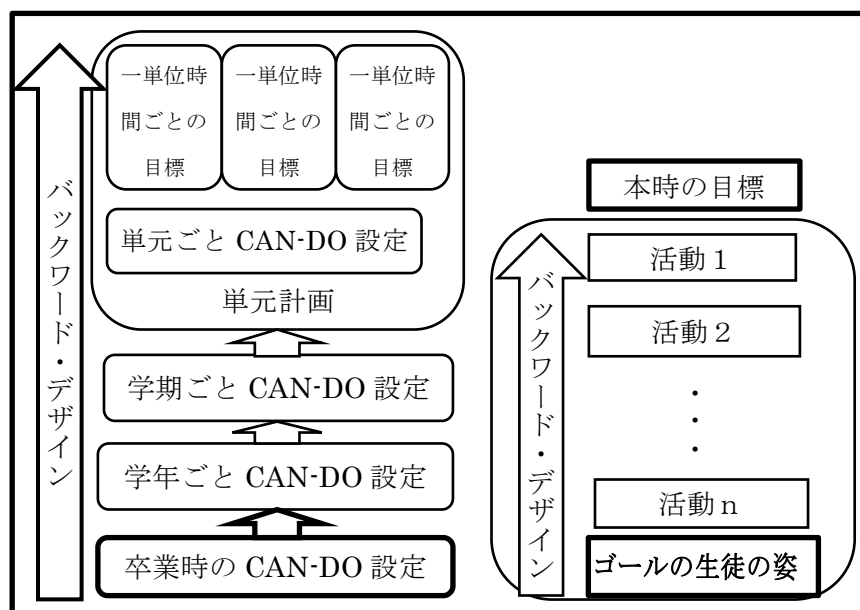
バックワード・デザイン

一単位時間ごとの目標

一単位時間ごとの目標

一単位時間ごとの目標

単元ごと CAN-DO 設定

単元計画

学期ごと CAN-DO 設定

学年ごと CAN-DO 設定

卒業時の CAN-DO 設定

本時の目標

バックワード・デザイン

活動１

活動２

・
・
・

活動ｎ

ゴールの生徒の姿